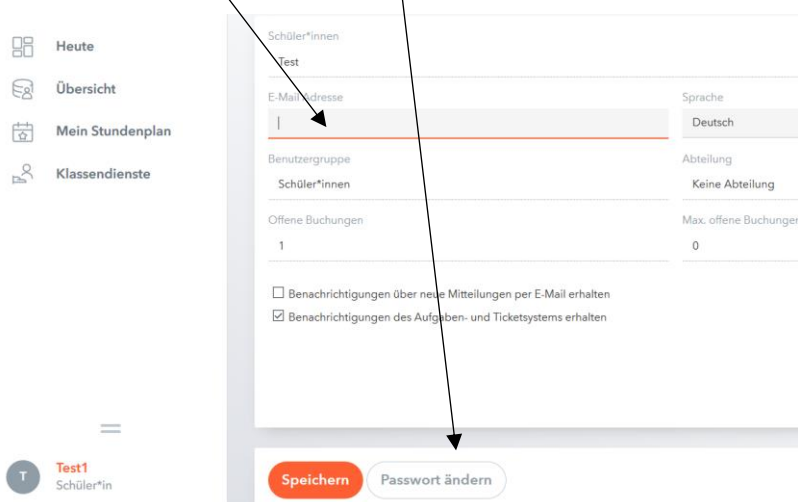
Heute

Übersicht

Mein Stundenplan

Klassendienste

Schüler*innen
Test

E-Mail Adresse
|

Sprache
Deutsch

Benutzergruppe
Schüler*innen

Abteilung
Keine Abteilung

Offene Buchungen
1

Max. offene Buchungen
0

☐ Benachrichtigungen über neue Mitteilungen per E-Mail erhalten
☑ Benachrichtigungen des Aufgaben- und Ticketsystems erhalten

T
Test1
Schüler*in

Speichern
Passwort ändern